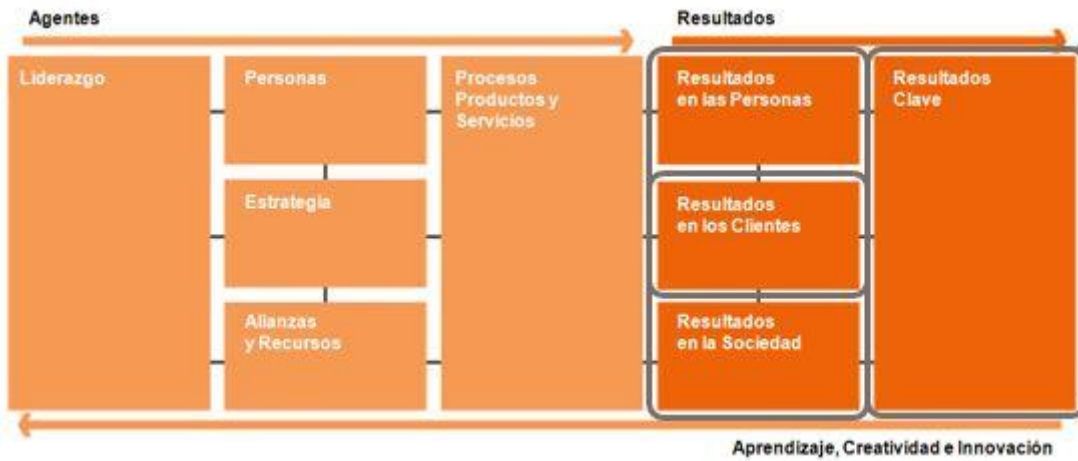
Agentes

Resultados

Liderazgo

Personas

Estrategia

Alianzas y Recursos

Procesos Productos y Servicios

Resultados en las Personas

Resultados en los Clientes

Resultados en la Sociedad

Resultados Clave

Aprendizaje, Creatividad e Innovación